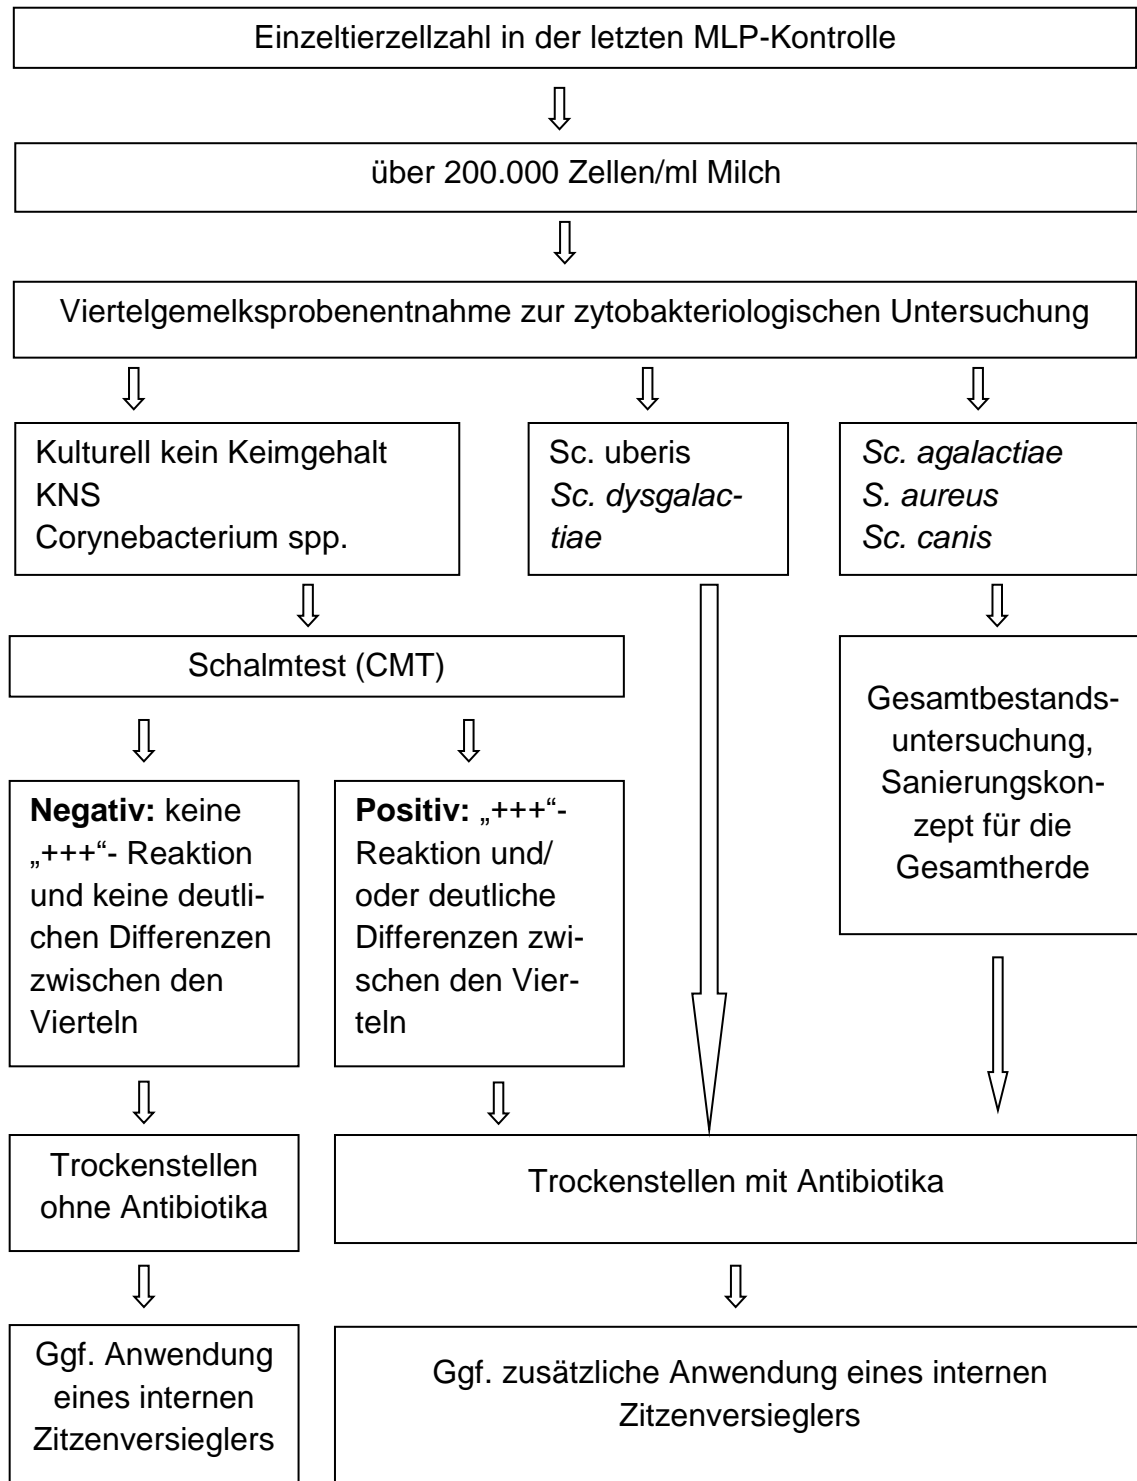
Einzeltierzellzahl in der letzten MLP-Kontrolle

über 200.000 Zellen/ml Milch

Viertelgemelksprobenentnahme zur zytobakteriologischen Untersuchung

Kulturell kein Keimgehalt
KNS
Corynebacterium spp.

Sc. uberis
Sc. dysgalactiae

Sc. agalactiae
S. aureus
Sc. canis

Schalmtest (CMT)

Gesamtbestandsuntersuchung, Sanierungskonzept für die Gesamtherde

**Negativ:** keine „+++"- Reaktion und keine deutlichen Differenzen zwischen den Vierteln

**Positiv:** „+++"-Reaktion und/ oder deutliche Differenzen zwischen den Vierteln

Trockenstellen ohne Antibiotika

Trockenstellen mit Antibiotika

Ggf. Anwendung eines internen Zitzenversieglers

Ggf. zusätzliche Anwendung eines internen Zitzenversieglers